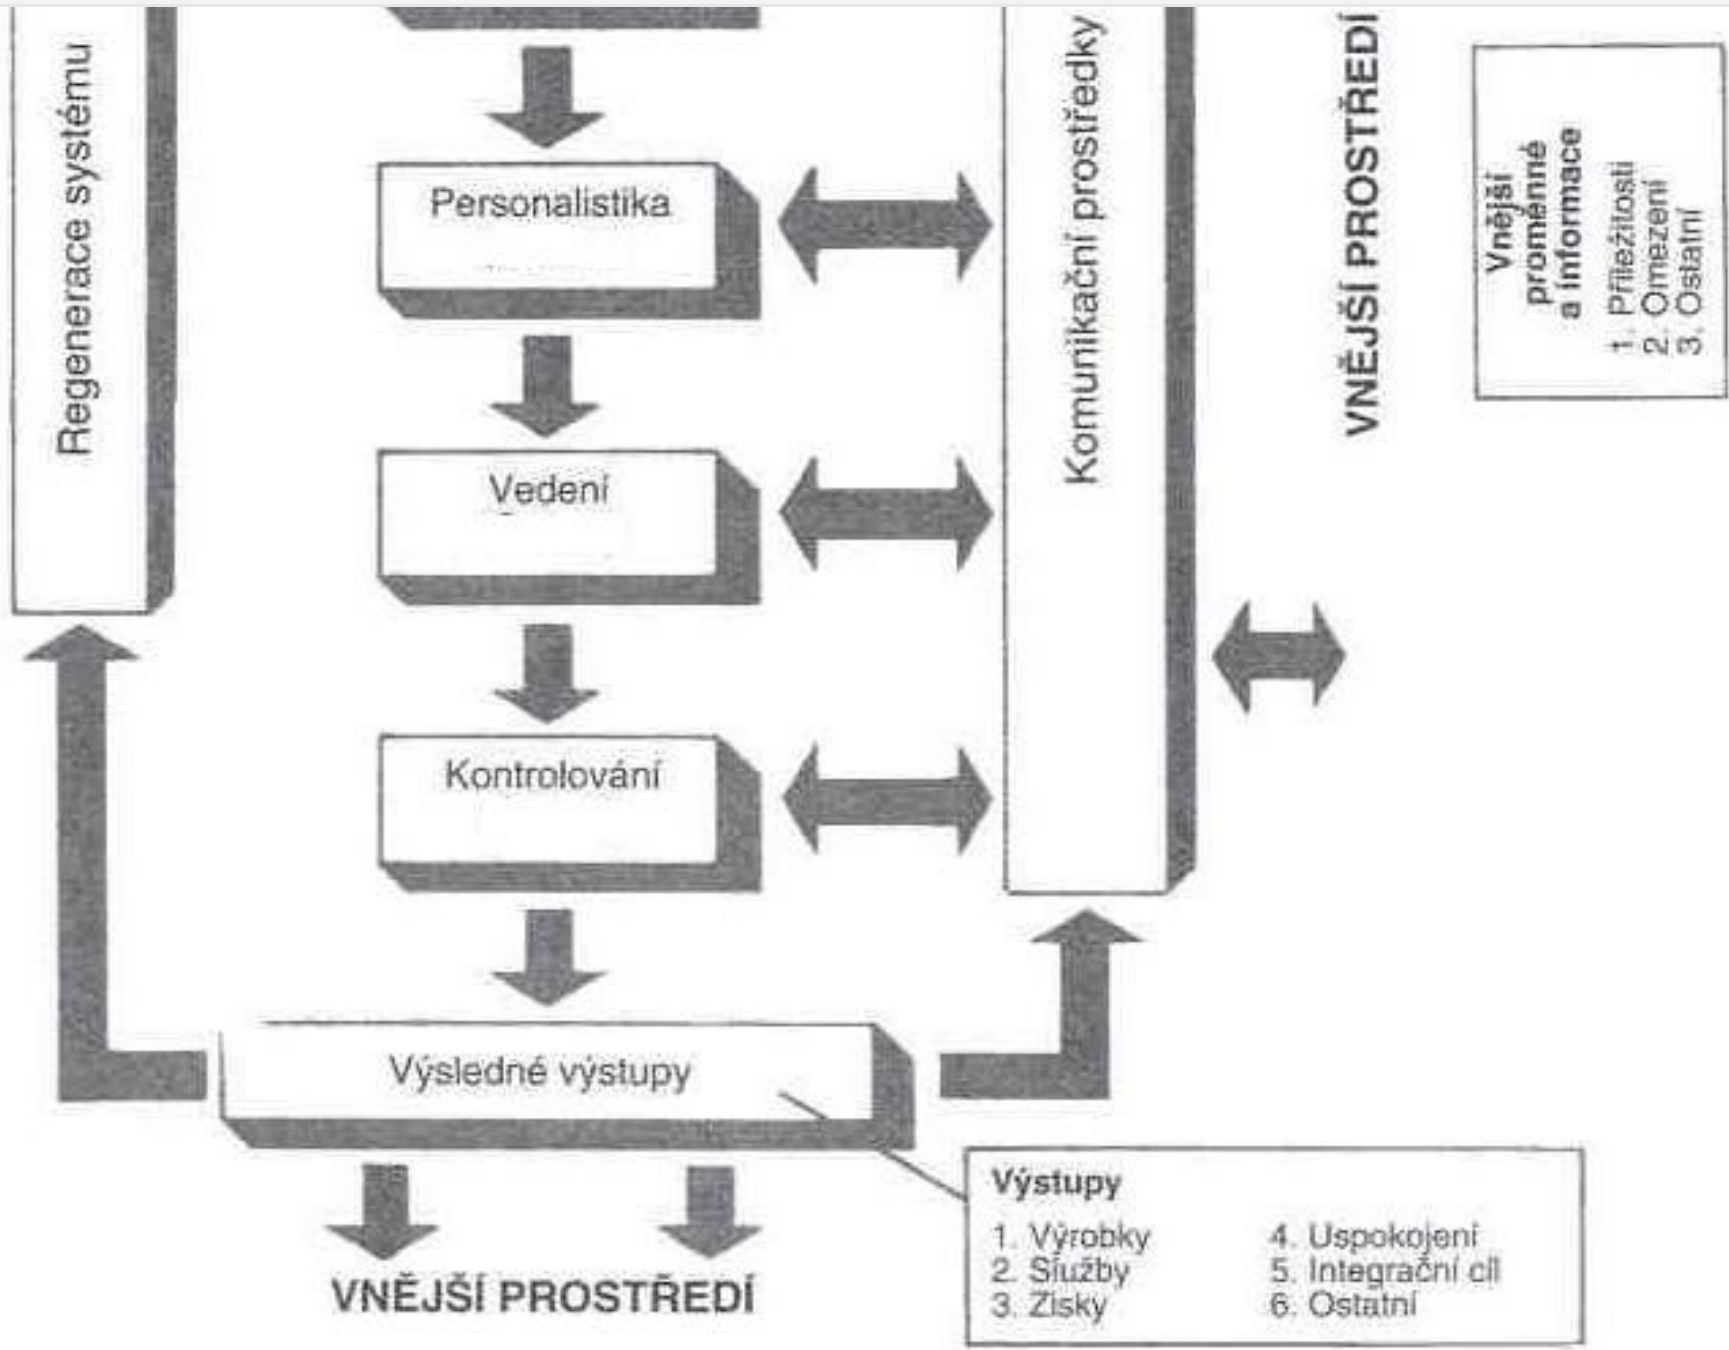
Regenerace systému

Personalistika

Vedení

Kontrolování

Výsledné výstupy

Komunikační prostředky

VNĚJŠÍ PROSTŘEDÍ

Vnější proměnné a informace

1. Příležitosti
2. Omezení
3. Ostatní

Výstupy

1. Výrobky
2. Služby
3. Zisky

4. Uspokojení
5. Integrační cíl
6. Ostatní

VNĚJŠÍ PROSTŘEDÍ